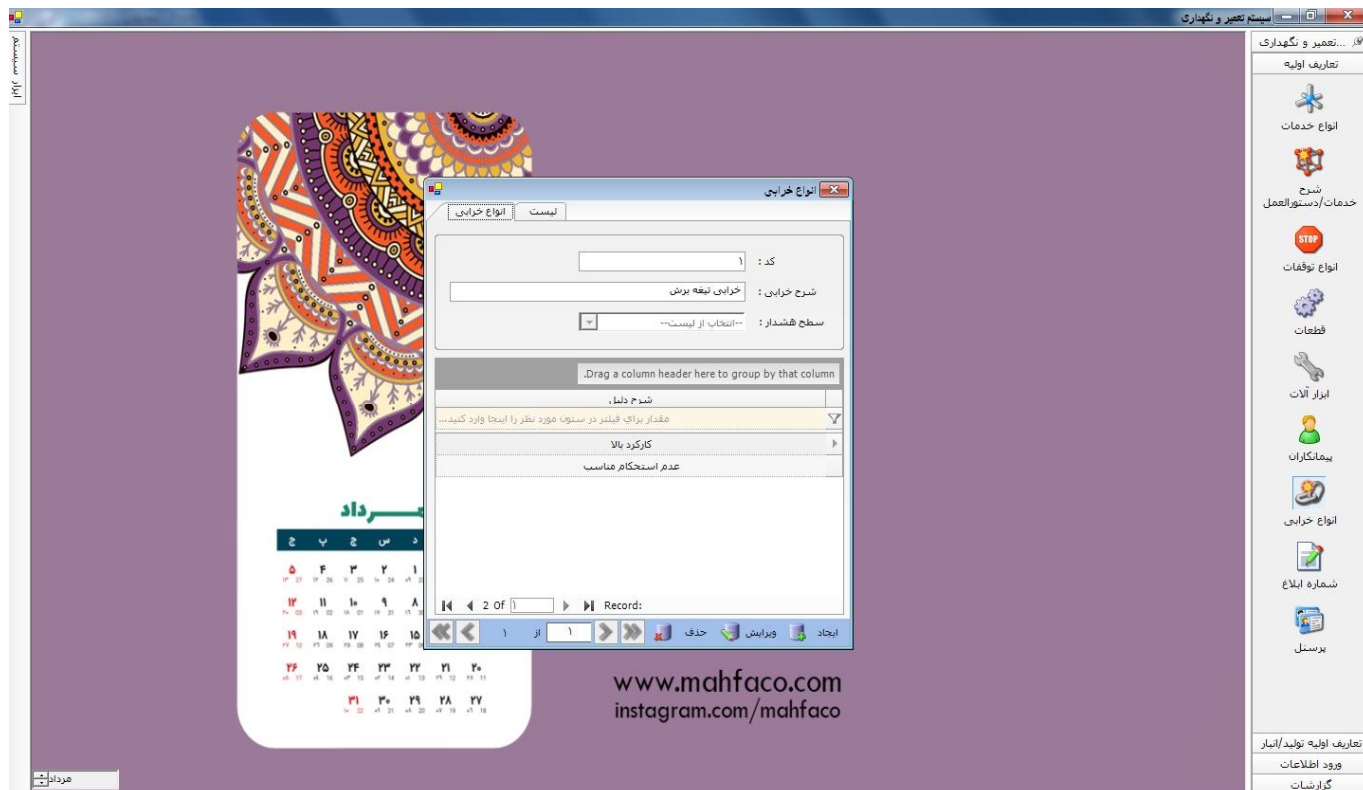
سیستم تعمیر و نگهداری

ابزار سیستم

...تعمیر و نگهداری
تعاریف اولیه
انواع خدمات
شرح خدمات/دستورالعمل
انواع توقفات
قطعات
ابزار آلات
پیمانکاران
انواع خرابی
شماره ابلاغ
پرسنل
تعاریف اولیه تولید/انبار
ورود اطلاعات
گزارشات

انواع خرابی
لیست | انواع خرابی
کد : ۱
شرح خرابی : خرابی تیغه برش
سطح هشدار : --انتخاب از لیست--
Drag a column header here to group by that column.
شرح دلیل
مقدار برای فیلتر در ستون مورد نظر را اینجا وارد کنید...
کارکرد بالا
عدم استحکام مناسب
Record: 1 Of 2
ایجاد ویرایش حذف ۱ از ۱

مرداد
ج پ چ س د
۱ ۲ ۳ ۴ ۵
۸ ۹ ۱۰ ۱۱ ۱۲
۱۵ ۱۶ ۱۷ ۱۸ ۱۹
۲۰ ۲۱ ۲۲ ۲۳ ۲۴ ۲۵ ۲۶
۲۷ ۲۸ ۲۹ ۳۰ ۳۱

www.mahfaco.com
instagram.com/mahfaco

مرداد